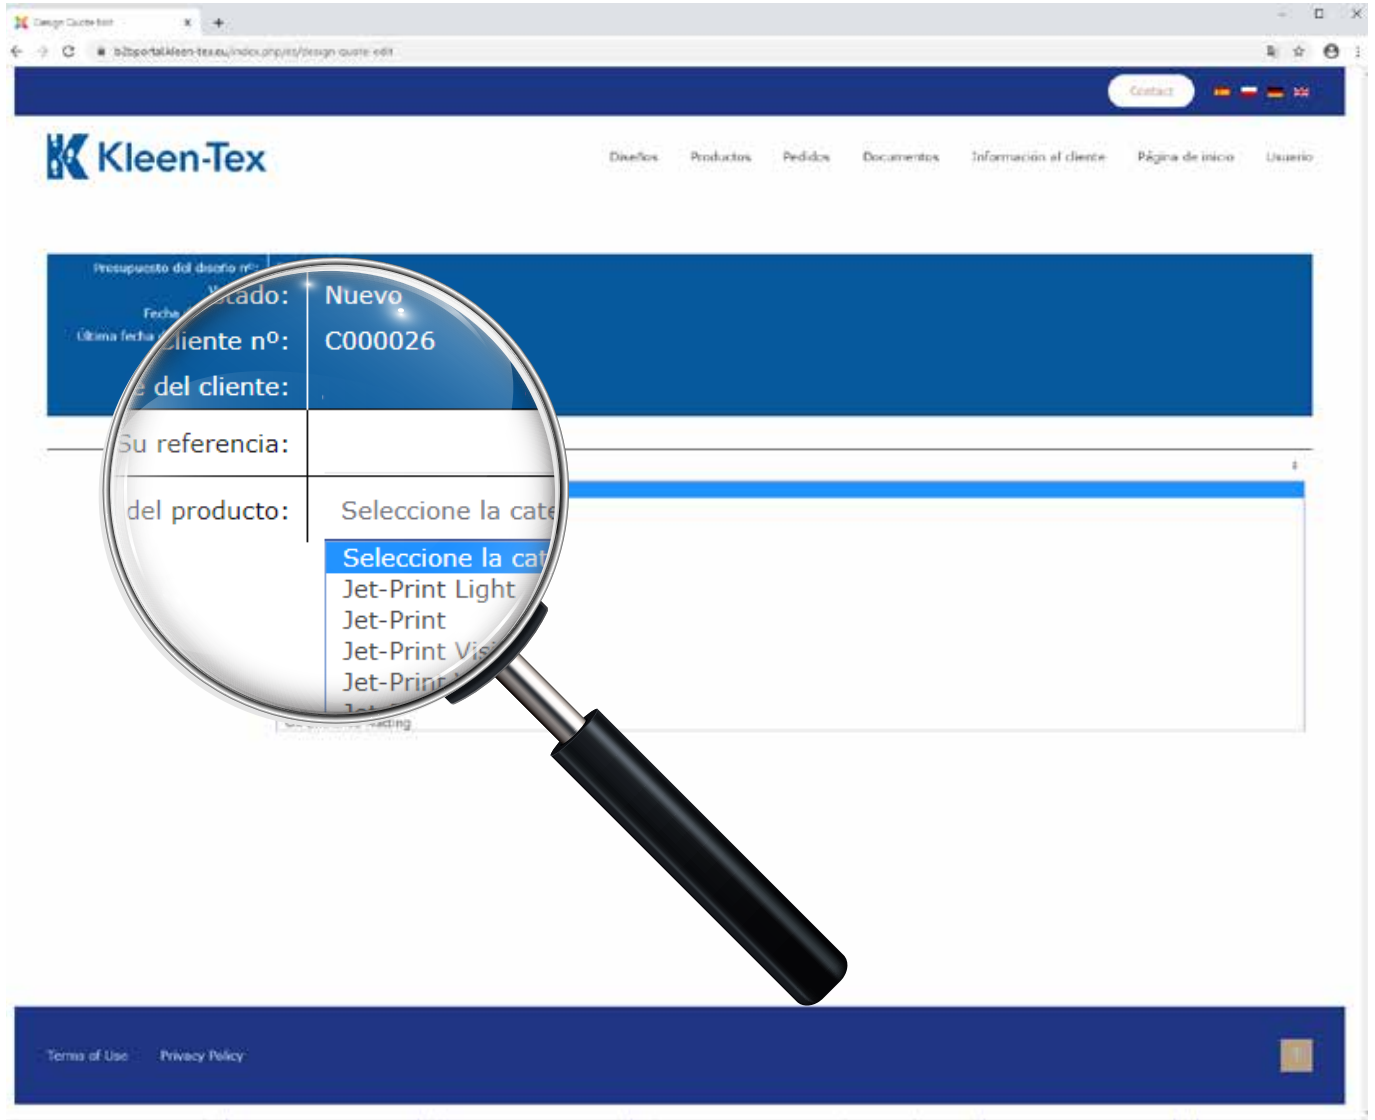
Design Quote Edit

b2bportal.kleen-tex.eu/index.php/es/design-quote-edit

Contact

Kleen-Tex

Diseños Productos Pedidos Documentos Información al cliente Página de inicio Usuario

Presupuesto del diseño nº:
Fecha
Última fecha

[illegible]tado: Nuevo
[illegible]liente nº: C000026
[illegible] del cliente:
Su referencia:
del producto: Seleccione la cate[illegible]

Seleccione la cat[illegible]
Jet-Print Light
Jet-Print
Jet-Print Vis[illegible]
Jet-Prin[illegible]
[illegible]ting

Terms of Use Privacy Policy